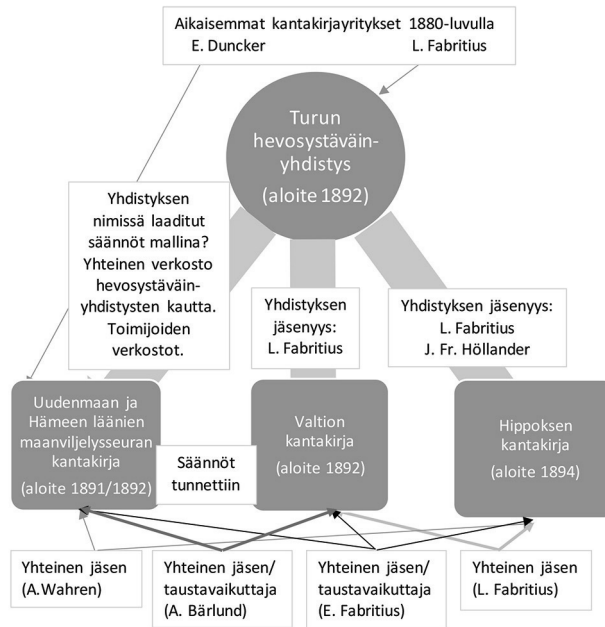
Aikaisemmat kantakirjayritykset 1880-luvulla
E. Duncker L. Fabritius

Turun hevosystäväin-yhdistys
(aloite 1892)

Yhdistyksen nimissä laaditut säännöt mallina? Yhteinen verkosto hevosystäväin-yhdistysten kautta. Toimijoiden verkostot.

Yhdistyksen jäsenyys:
L. Fabritius

Yhdistyksen jäsenyys:
L. Fabritius
J. Fr. Höllander

Uudenmaan ja Hämeen läänien maanviljelysseuran kantakirja
(aloite 1891/1892)

Säännöt tunnettiin

Valtion kantakirja
(aloite 1892)

Hippoksen kantakirja
(aloite 1894)

Yhteinen jäsen
(A.Wahren)

Yhteinen jäsen/ taustavaikuttaja
(A. Bärlund)

Yhteinen jäsen/ taustavaikuttaja
(E. Fabritius)

Yhteinen jäsen
(L. Fabritius)